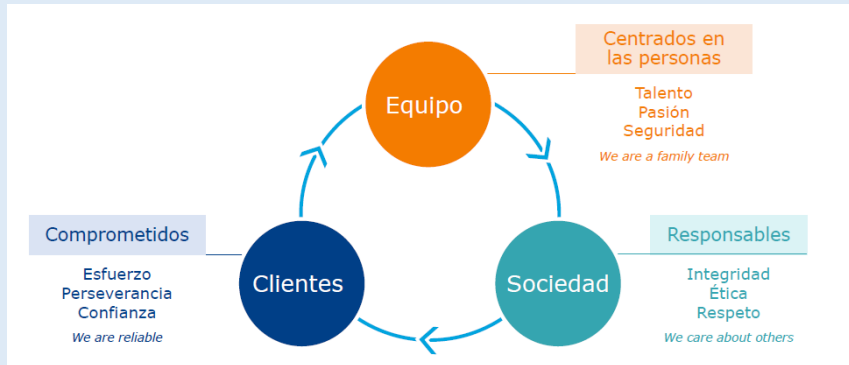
Equipo

Centrados en las personas

Talento
Pasión
Seguridad
We are a family team

Comprometidos

Esfuerzo
Perseverancia
Confianza
We are reliable

Clientes

Sociedad

Responsables

Integridad
Ética
Respeto
We care about others